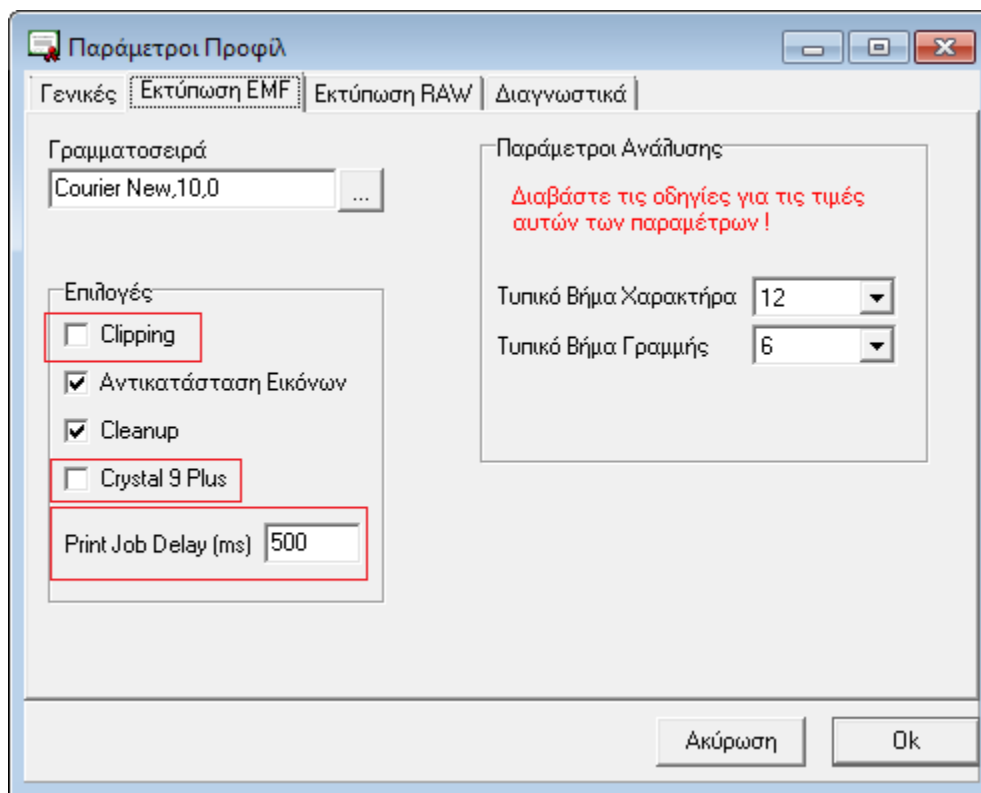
Παράμετροι Προφίλ

Γενικές | Εκτύπωση EMF | Εκτύπωση RAW | Διαγνωστικά

Γραμματοσειρά
Courier New,10,0 ...

Επιλογές
Clipping
Αντικατάσταση Εικόνων
Cleanup
Crystal 9 Plus
Print Job Delay (ms) 500

Παράμετροι Ανάλυσης
Διαβάστε τις οδηγίες για τις τιμές αυτών των παραμέτρων !

Τυπικό Βήμα Χαρακτήρα 12
Τυπικό Βήμα Γραμμής 6

Ακύρωση
Ok